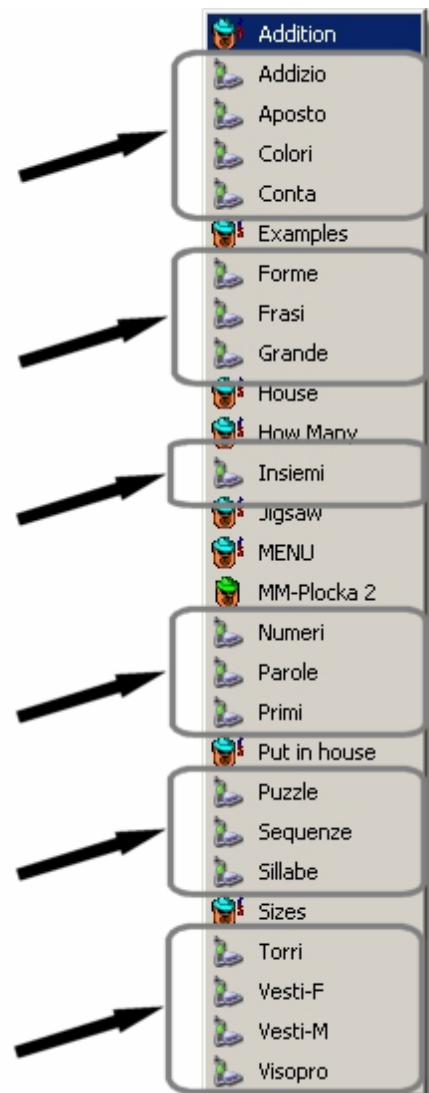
Addition
Addizio
Aposto
Colori
Conta
Examples
Forme
Frasi
Grande
House
How Many
Insiemi
Jigsaw
MENU
MM-Plocka 2
Numeri
Parole
Primi
Put in house
Puzzle
Sequenze
Sillabe
Sizes
Torri
Vesti-F
Vesti-M
Visopro